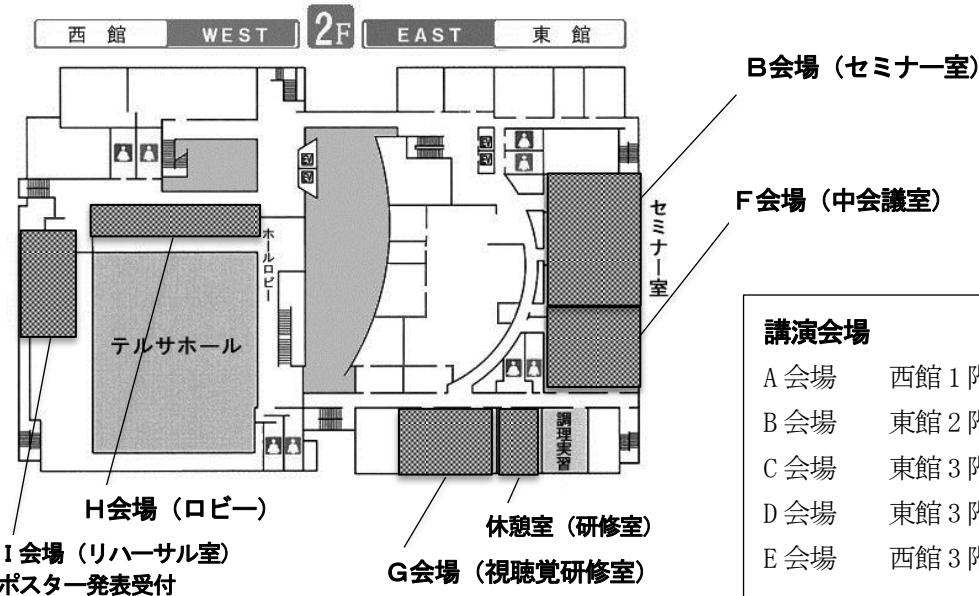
西館 WEST 2F EAST 東館

B会場（セミナー室）

F会場（中会議室）

セミナー室

ホールロビー

テルサホール

調理実習

講演会場

A会場　西館1階

B会場　東館2階

C会場　東館3階

D会場　東館3階

E会場　西館3階

H会場（ロビー）

休憩室（研修室）

I会場（リハーサル室）
ポスター発表受付

G会場（視聴覚研修室）